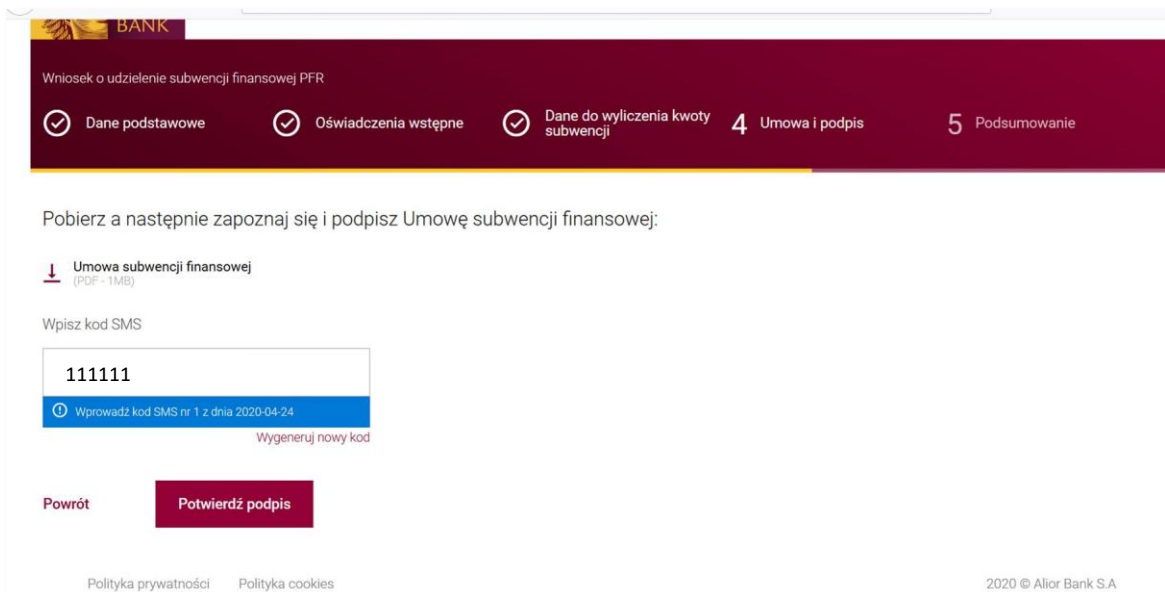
BANK

Wniosek o udzielenie subwencji finansowej PFR

Dane podstawowe

Oświadczenia wstępne

Dane do wyliczenia kwoty subwencji

4 Umowa i podpis

5 Podsumowanie

Pobierz a następnie zapoznaj się i podpisz Umowę subwencji finansowej:

Umowa subwencji finansowej
(PDF - 1MB)

Wpisz kod SMS

111111

Wprowadź kod SMS nr 1 z dnia 2020-04-24

Wygeneruj nowy kod

Powrót

Potwierdź podpis

Polityka prywatności Polityka cookies

2020 © Alior Bank S.A